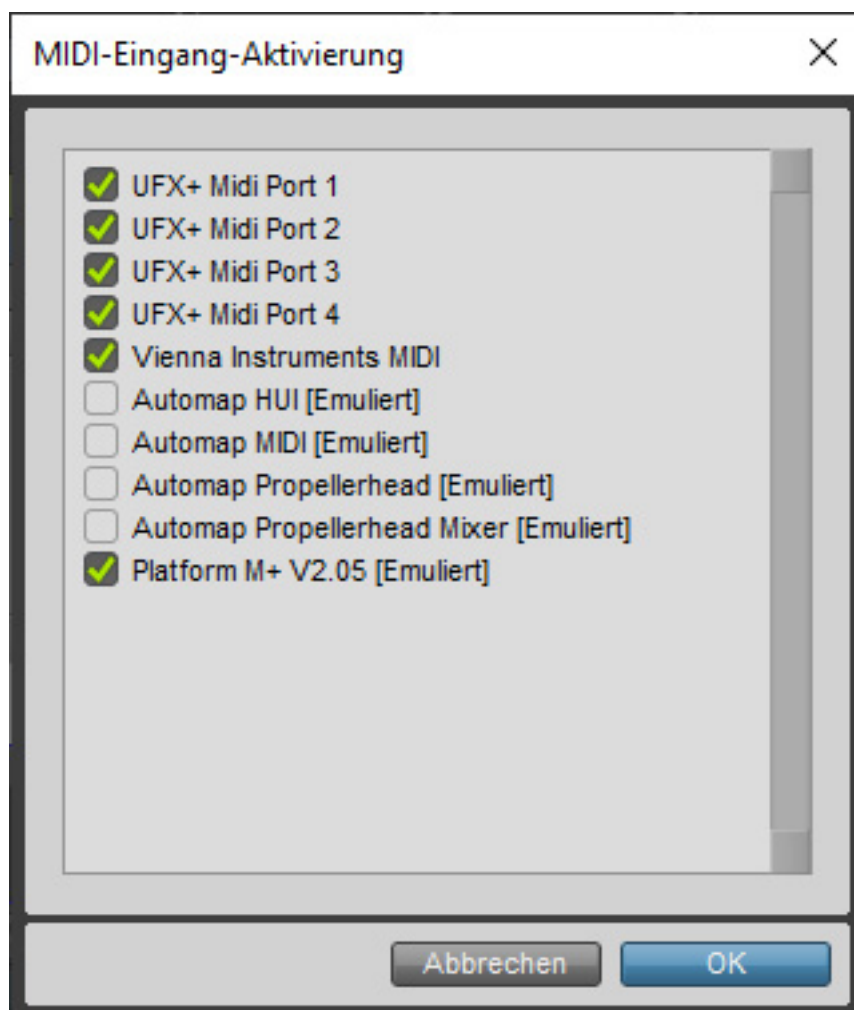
MIDI-Eingang-Aktivierung

×

UFX+ Midi Port 1
UFX+ Midi Port 2
UFX+ Midi Port 3
UFX+ Midi Port 4
Vienna Instruments MIDI
Automap HUI [Emuliert]
Automap MIDI [Emuliert]
Automap Propellerhead [Emuliert]
Automap Propellerhead Mixer [Emuliert]
Platform M+ V2.05 [Emuliert]

Abbrechen
OK